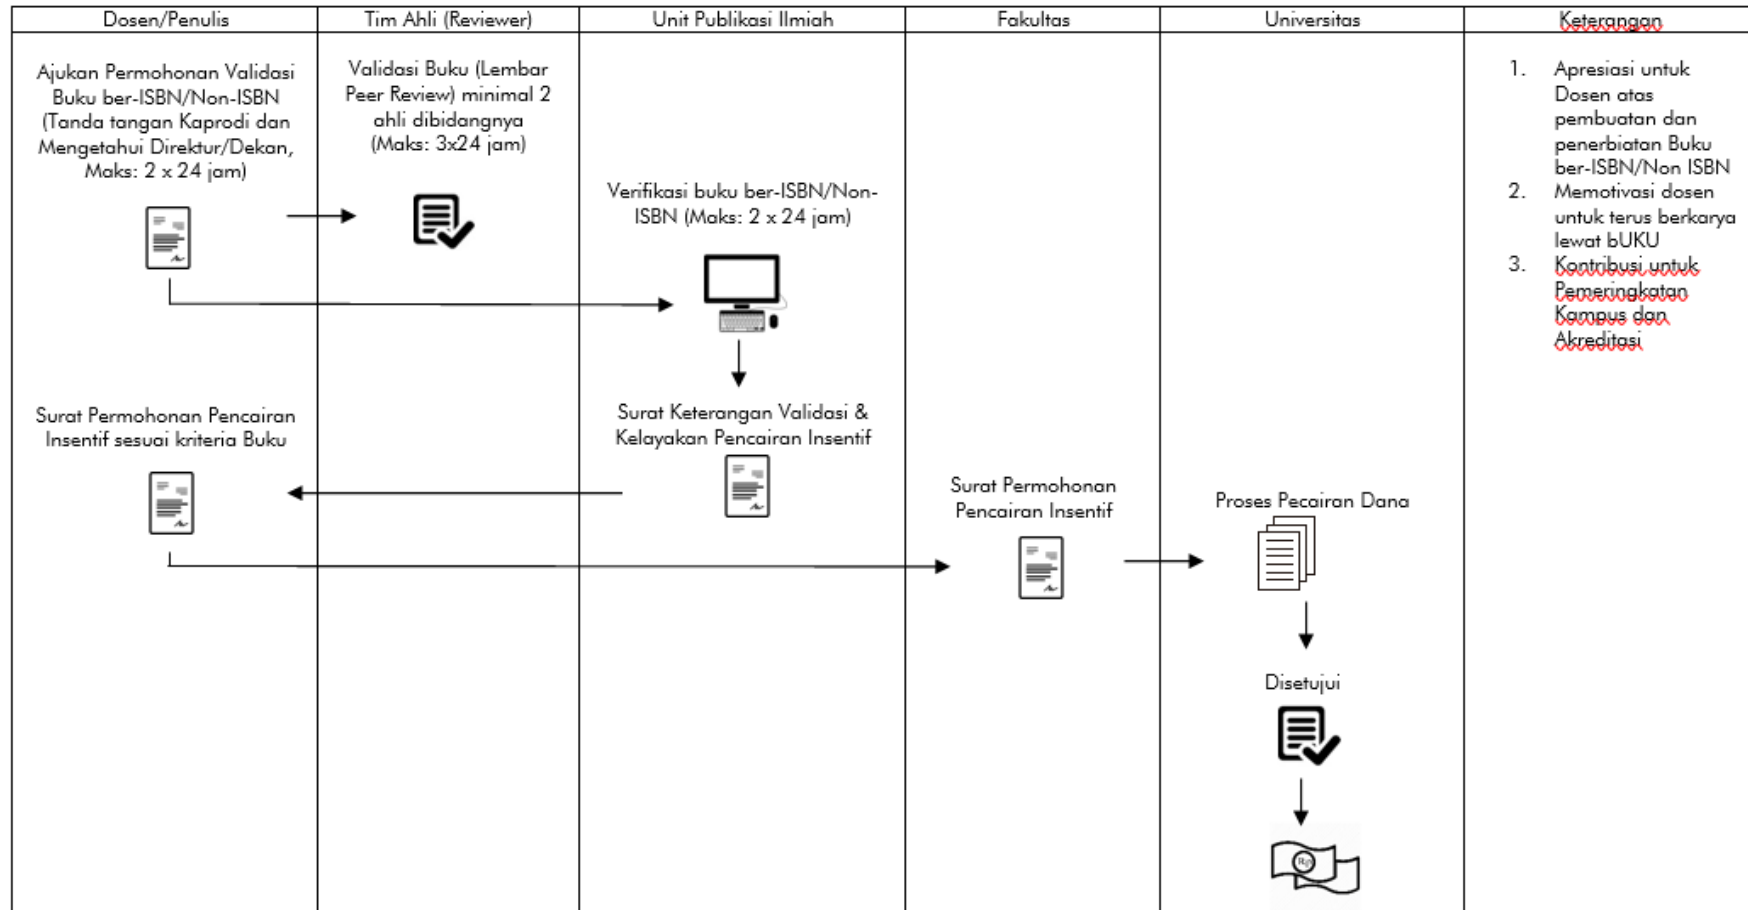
| Dosen/Penulis | Tim Ahli (Reviewer) | Unit Publikasi Ilmiah | Fakultas | Universitas | Keterangan |
|---|---|---|---|---|---|

Ajukan Permohonan Validasi Buku ber-ISBN/Non-ISBN (Tanda tangan Kaprodi dan Mengetahui Direktur/Dekan, Maks: 2 x 24 jam)

Validasi Buku (Lembar Peer Review) minimal 2 ahli dibidangnya (Maks: 3x24 jam)

Verifikasi buku ber-ISBN/Non-ISBN (Maks: 2 x 24 jam)

Surat Keterangan Validasi & Kelayakan Pencairan Insentif

Surat Permohonan Pencairan Insentif sesuai kriteria Buku

Surat Permohonan Pencairan Insentif

Proses Pecairan Dana

Disetujui

Rp

1. Apresiasi untuk Dosen atas pembuatan dan penerbiatan Buku ber-ISBN/Non ISBN
2. Memotivasi dosen untuk terus berkarya lewat bUKU
3. Kontribusi untuk Pemeringkatan Kampus dan Akreditasi